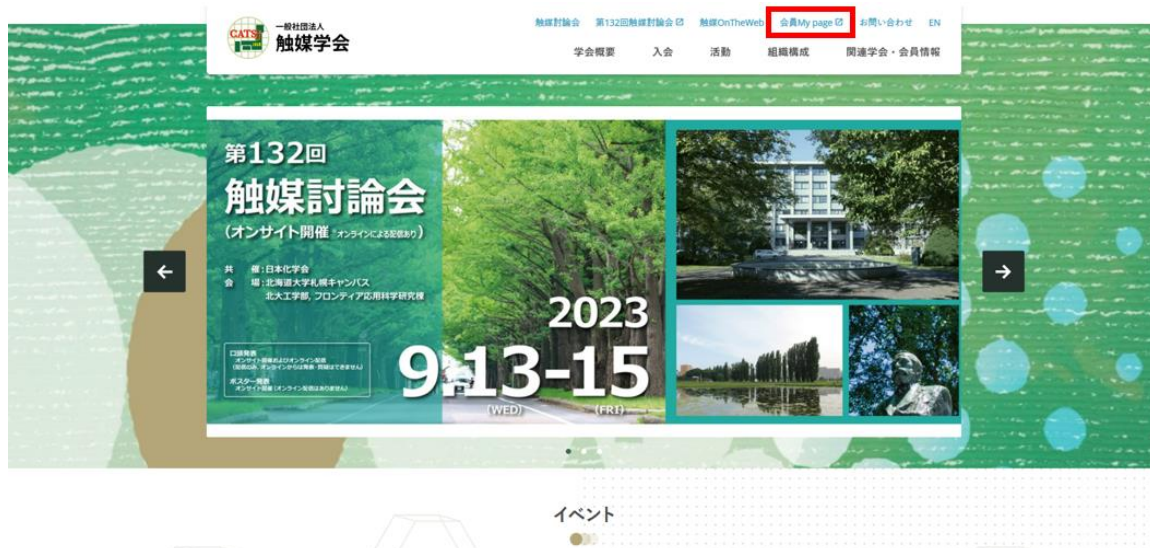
CATSJ 一般社団法人
触媒学会

触媒討論会　第132回触媒討論会　触媒OnTheWeb　会員My page　お問い合わせ　EN

学会概要　入会　活動　組織構成　関連学会・会員情報

第132回
触媒討論会
（オンサイト開催 ※オンラインによる配信あり）

共　催：日本化学会
会　場：北海道大学札幌キャンパス
北大工学部, フロンティア応用科学研究棟

口頭発表
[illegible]
ポスター発表
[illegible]

2023
9.13-15
(WED) (FRI)

イベント